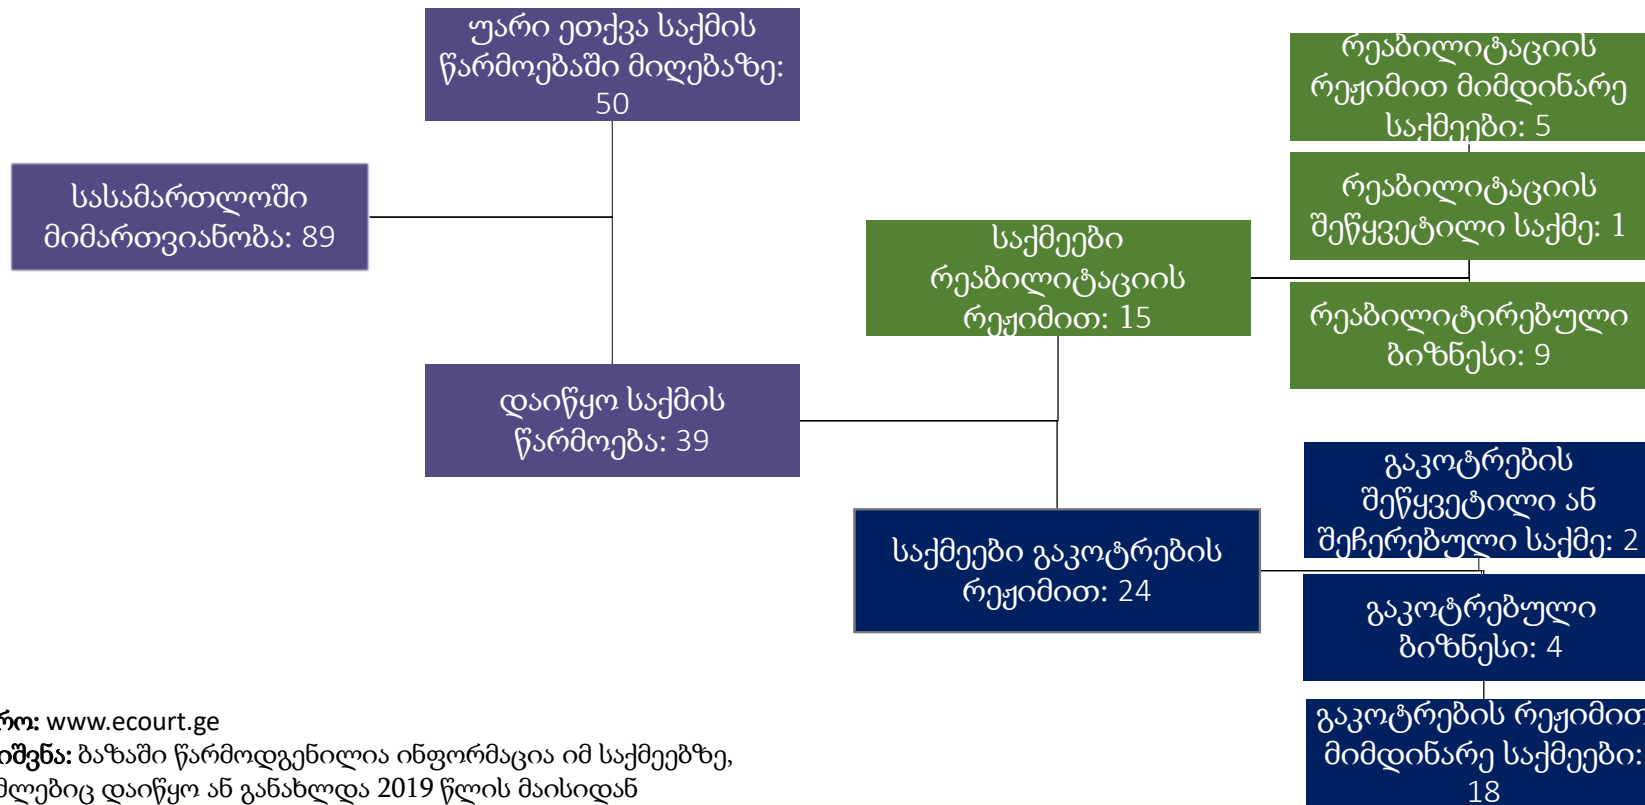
უარი ეთქვა საქმის წარმოებაში მიღებაზე: 50

სასამართლოში მიმართვიანობა: 89

დაიწყო საქმის წარმოება: 39

საქმეები რეაბილიტაციის რეჟიმით: 15

საქმეები გაკოტრების რეჟიმით: 24

რეაბილიტაციის რეჟიმით მიმდინარე საქმეები: 5

რეაბილიტაციის შეწყვეტილი საქმე: 1

რეაბილიტირებული ბიზნესი: 9

გაკოტრების შეწყვეტილი ან შეჩერებული საქმე: 2

გაკოტრებული ბიზნესი: 4

გაკოტრების რეჟიმით მიმდინარე საქმეები: 18

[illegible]რო: www.ecourt.ge
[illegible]იშვნა: ბაზაში წარმოდგენილია ინფორმაცია იმ საქმეებზე, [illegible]მლებიც დაიწყო ან განახლდა 2019 წლის მაისიდან